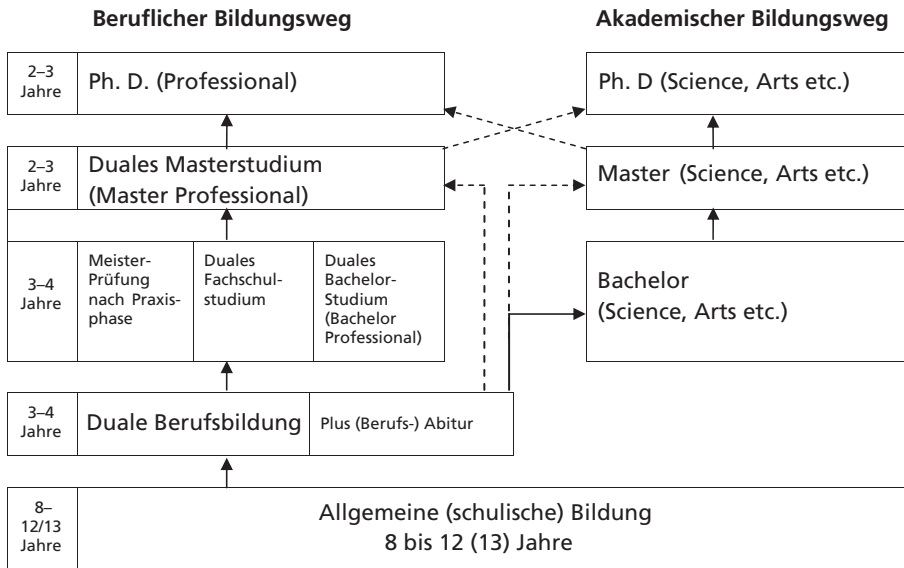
Beruflicher Bildungsweg

Akademischer Bildungsweg

2–3 Jahre

Ph. D. (Professional)

Ph. D (Science, Arts etc.)

2–3 Jahre

Duales Masterstudium (Master Professional)

Master (Science, Arts etc.)

3–4 Jahre

Meister-Prüfung nach Praxisphase

Duales Fachschulstudium

Duales Bachelor-Studium (Bachelor Professional)

Bachelor (Science, Arts etc.)

3–4 Jahre

Duale Berufsbildung

Plus (Berufs-) Abitur

8–12/13 Jahre

Allgemeine (schulische) Bildung
8 bis 12 (13) Jahre